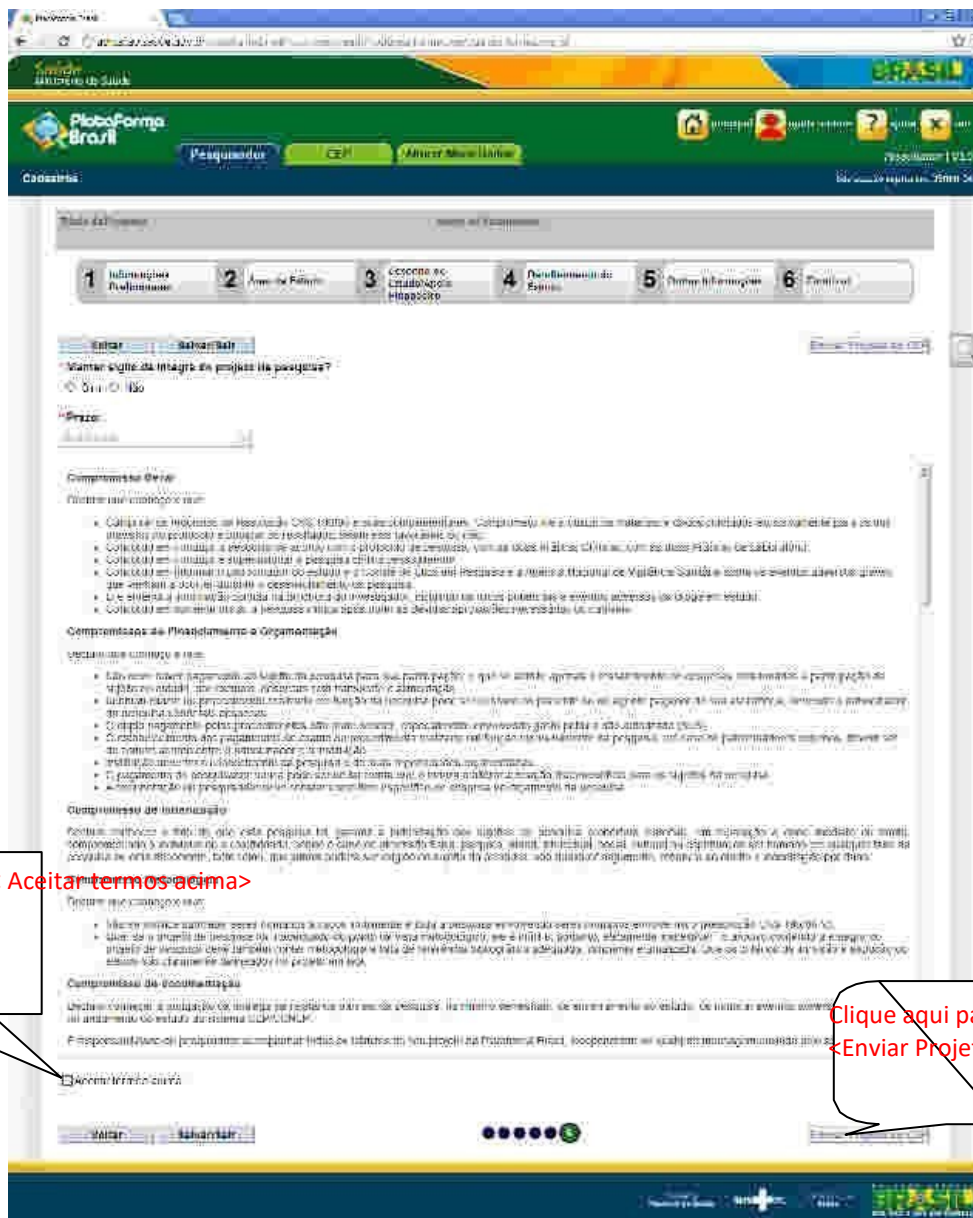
Plataforma Brasil

Saúde
Ministério da Saúde

BRASIL

Plataforma Brasil

Pesquisador | CEP | Alterar Meus Dados

Cadastros

1 Informações Preliminares | 2 Área de Estudo | 3 Desenho de Estudo/Apoio Financeiro | 4 Detalhamento do Estudo | 5 Outras Informações | 6 Finalizar

Voltar | Salvar/Sair | Enviar Projeto ao CEP

*Manter sigilo da íntegra do projeto de pesquisa?
Sim Não

*Prazo:

Compromisso Geral

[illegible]

Compromissos de Financiamento e Organização

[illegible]

Compromisso de Informação

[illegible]

Aceitar termos acima>

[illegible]

Compromisso de Documentação

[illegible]

Clique aqui pa
<Enviar Projet

Aceito termos acima

Voltar | Salvar/Sair | Enviar Projeto ao CEP

BRASIL